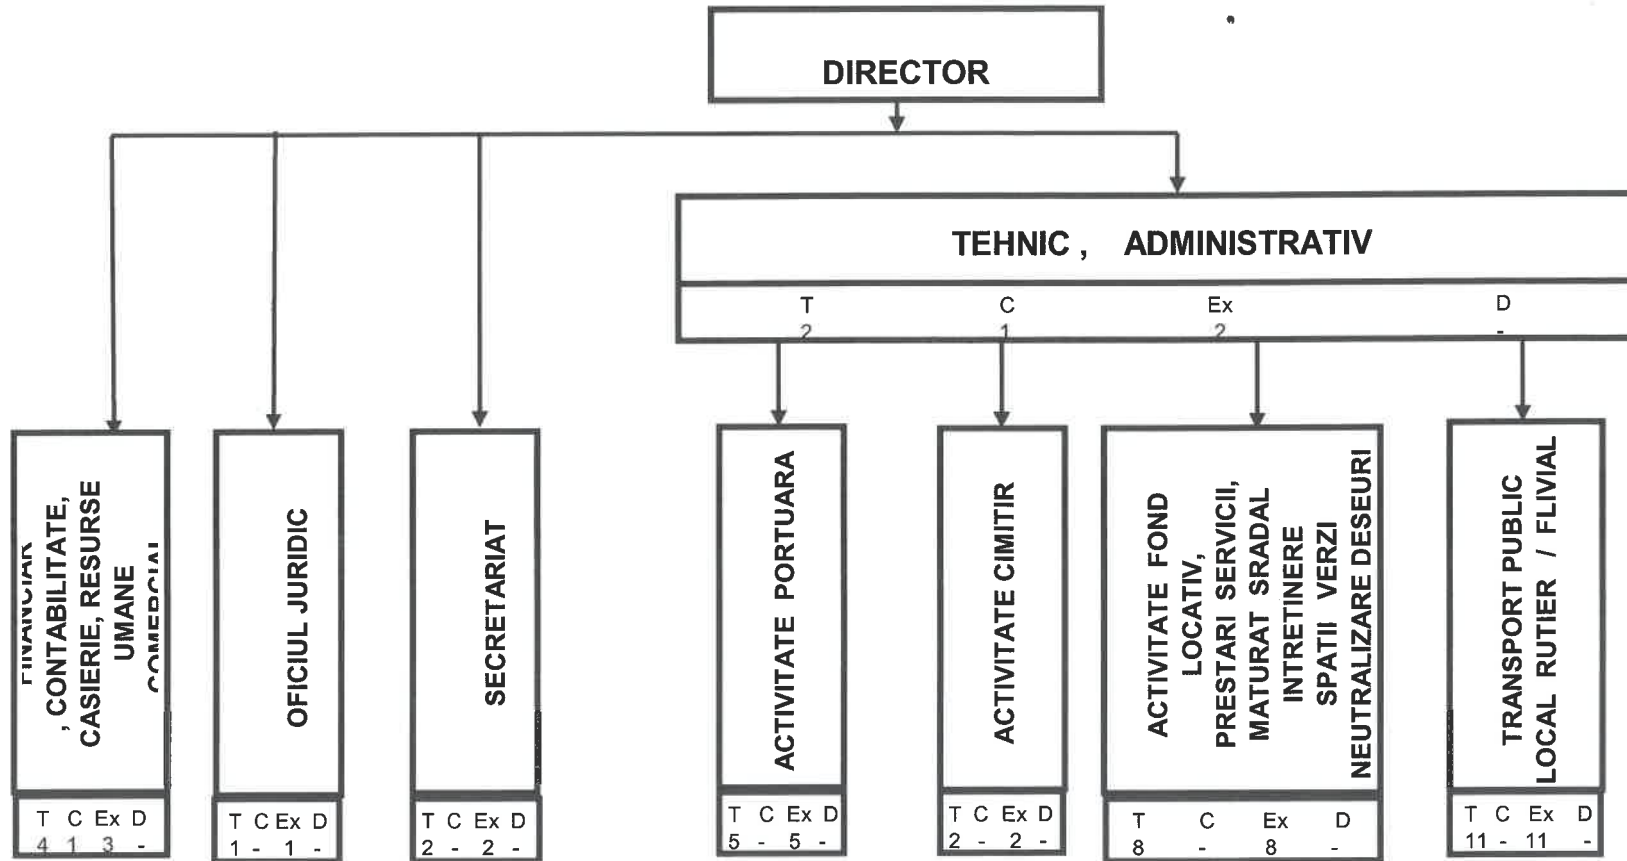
DIRECTOR

TEHNIC , ADMINISTRATIV

| T | C | Ex | D |
|---|---|---|---|
| 2 | 1 | 2 | - |

FINANCIAR, CONTABILITATE, CASIERIE, RESURSE UMANE COMERCIAL

| T | C | Ex | D |
|---|---|---|---|
| 4 | 1 | 3 | - |

OFICIUL JURIDIC

| T | C | Ex | D |
|---|---|---|---|
| 1 | - | 1 | - |

SECRETARIAT

| T | C | Ex | D |
|---|---|---|---|
| 2 | - | 2 | - |

ACTIVITATE PORTUARA

| T | C | Ex | D |
|---|---|---|---|
| 5 | - | 5 | - |

ACTIVITATE CIMITIR

| T | C | Ex | D |
|---|---|---|---|
| 2 | - | 2 | - |

ACTIVITATE FOND LOCATIV, PRESTARI SERVICII, MATURAT SRADAL INTRETINERE SPATII VERZI NEUTRALIZARE DESEURI

| T | C | Ex | D |
|---|---|---|---|
| 8 | - | 8 | - |

TRANSPORT PUBLIC LOCAL RUTIER / FLIVIAL

| T | C | Ex | D |
|---|---|---|---|
| 11 | - | 11 | - |